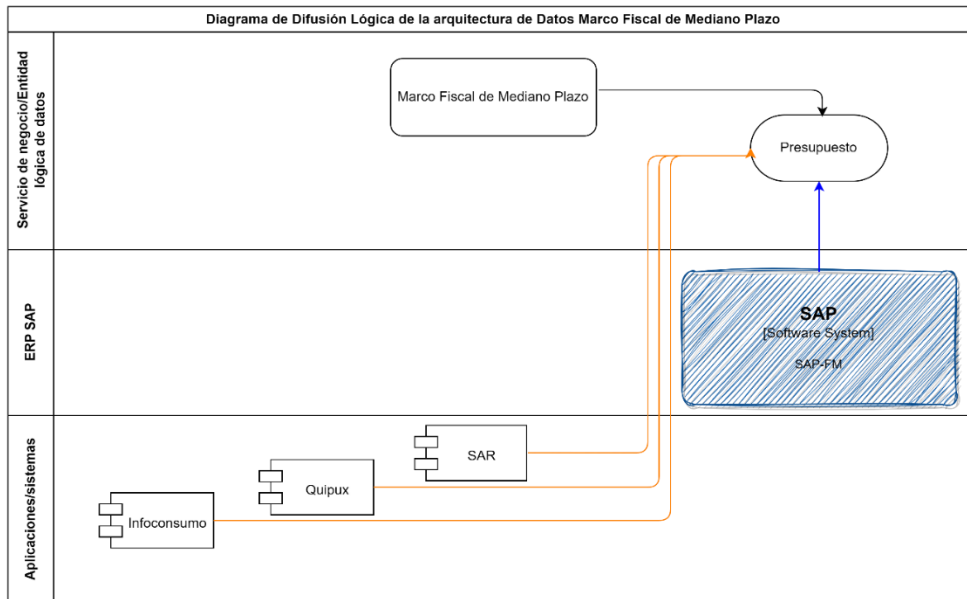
Diagrama de Difusión Lógica de la arquitectura de Datos Marco Fiscal de Mediano Plazo

Servicio de negocio/Entidad lógica de datos

Marco Fiscal de Mediano Plazo

Presupuesto

ERP SAP

SAP
[Software System]
SAP-FM

Aplicaciones/sistemas

SAR

Quipux

Infoconsumo